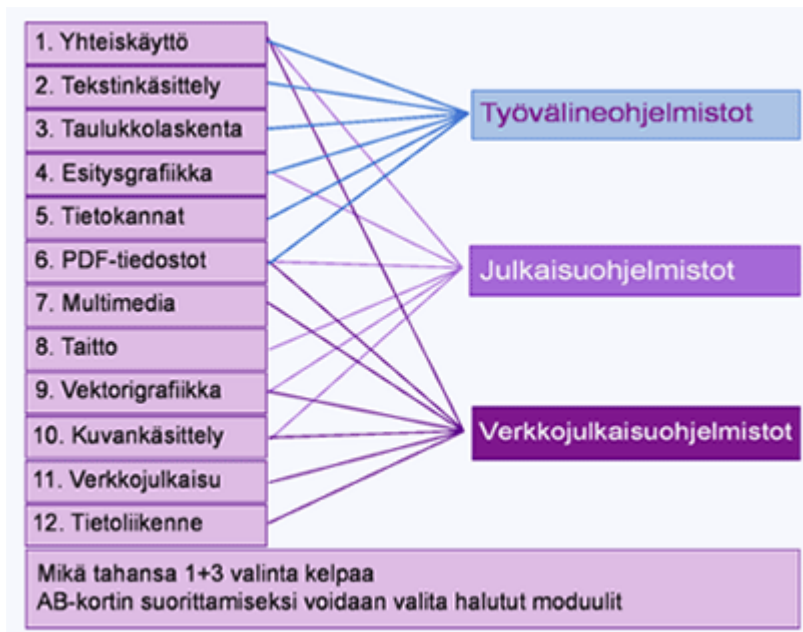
1. Yhteiskäyttö
2. Tekstinkäsittely
3. Taulukkolaskenta
4. Esitysgrafiikka
5. Tietokannat
6. PDF-tiedostot
7. Multimedia
8. Taitto
9. Vektorigrafiikka
10. Kuvankäsittely
11. Verkkojulkaisu
12. Tietoliikenne

Työvälineohjelmistot

Julkaisuohjelmistot

Verkkojulkaisuohjelmistot

Mikä tahansa 1+3 valinta kelpaa
AB-kortin suorittamiseksi voidaan valita halutut moduulit